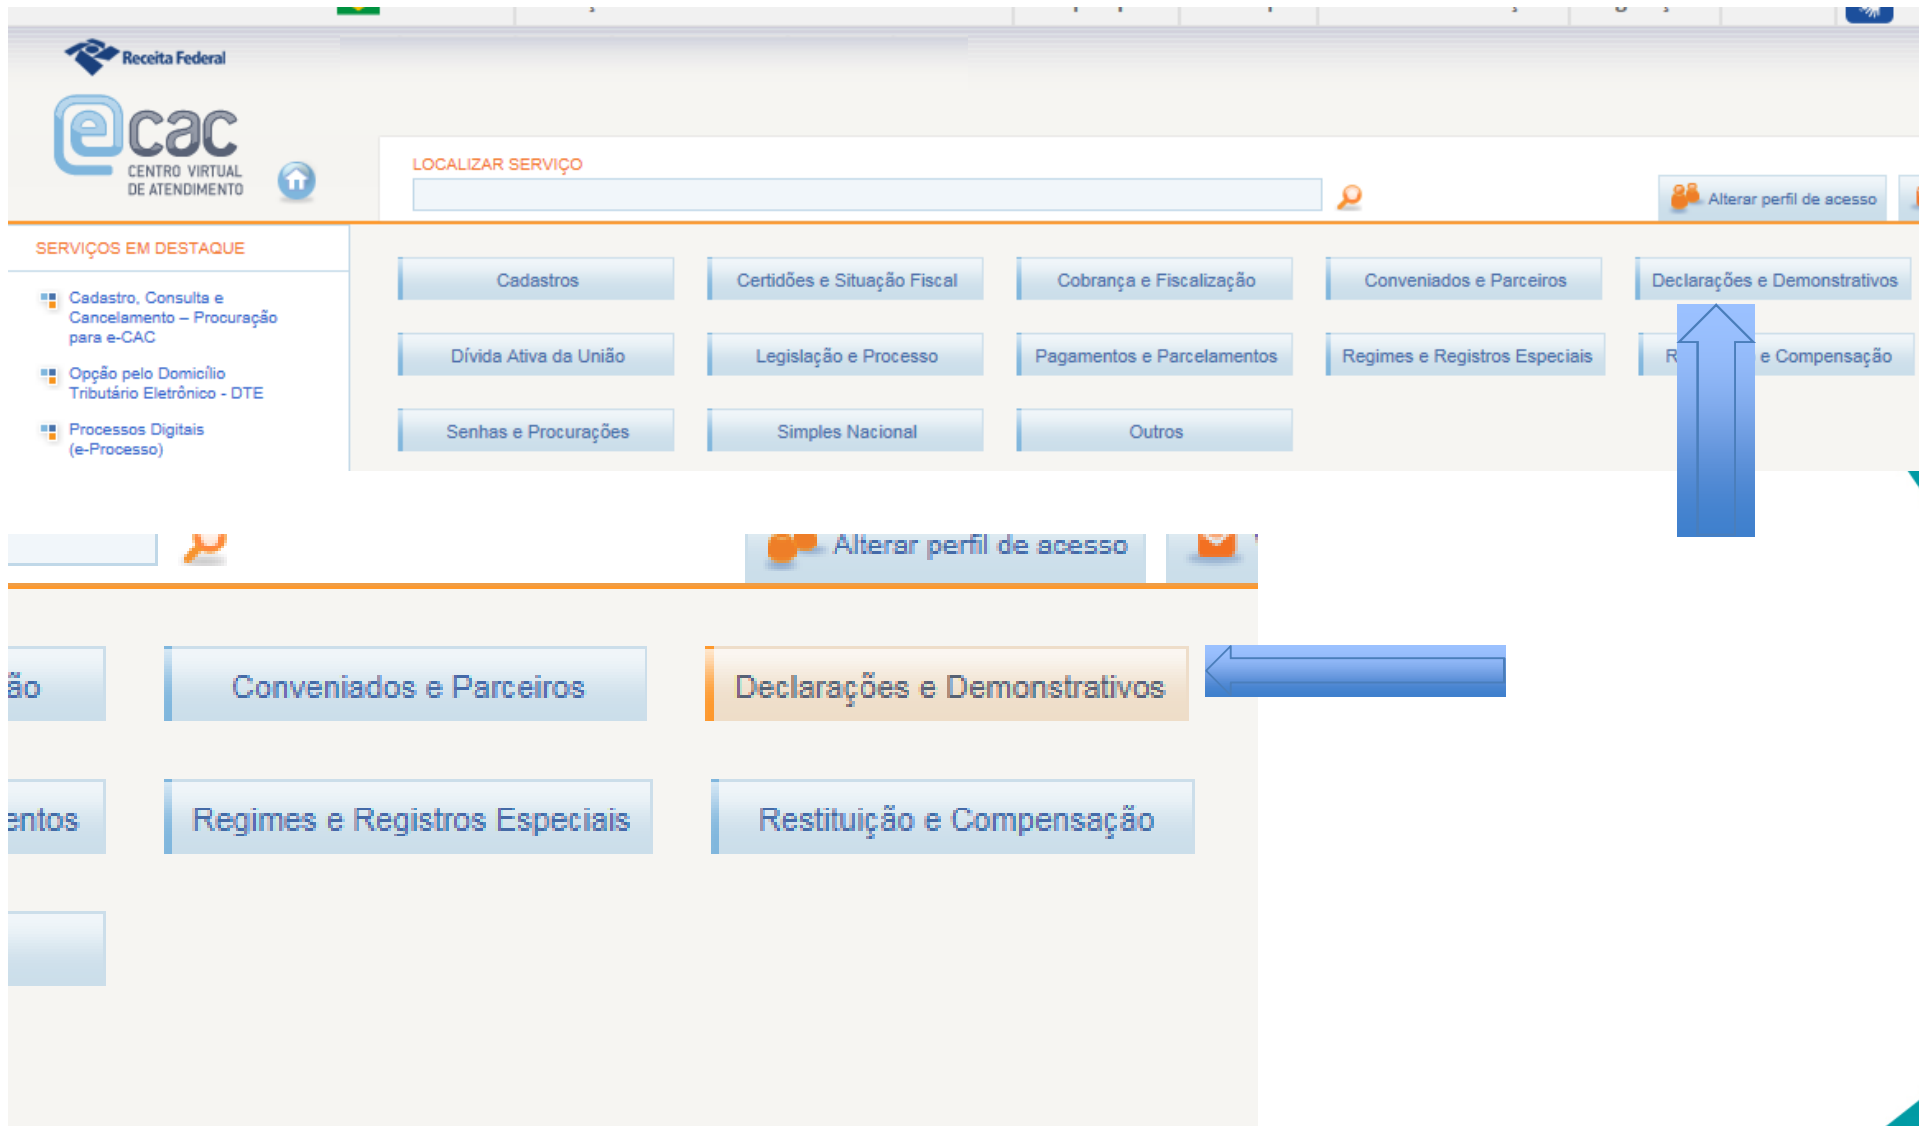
Receita Federal

ecac
CENTRO VIRTUAL
DE ATENDIMENTO

LOCALIZAR SERVIÇO

Alterar perfil de acesso

SERVIÇOS EM DESTAQUE

Cadastro, Consulta e Cancelamento – Procuração para e-CAC

Opção pelo Domicílio Tributário Eletrônico - DTE

Processos Digitais (e-Processo)

Cadastros
Certidões e Situação Fiscal
Cobrança e Fiscalização
Conveniados e Parceiros
Declarações e Demonstrativos
Dívida Ativa da União
Legislação e Processo
Pagamentos e Parcelamentos
Regimes e Registros Especiais
R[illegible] e Compensação
Senhas e Procurações
Simples Nacional
Outros

Alterar perfil de acesso

ão
Conveniados e Parceiros
Declarações e Demonstrativos
entos
Regimes e Registros Especiais
Restituição e Compensação